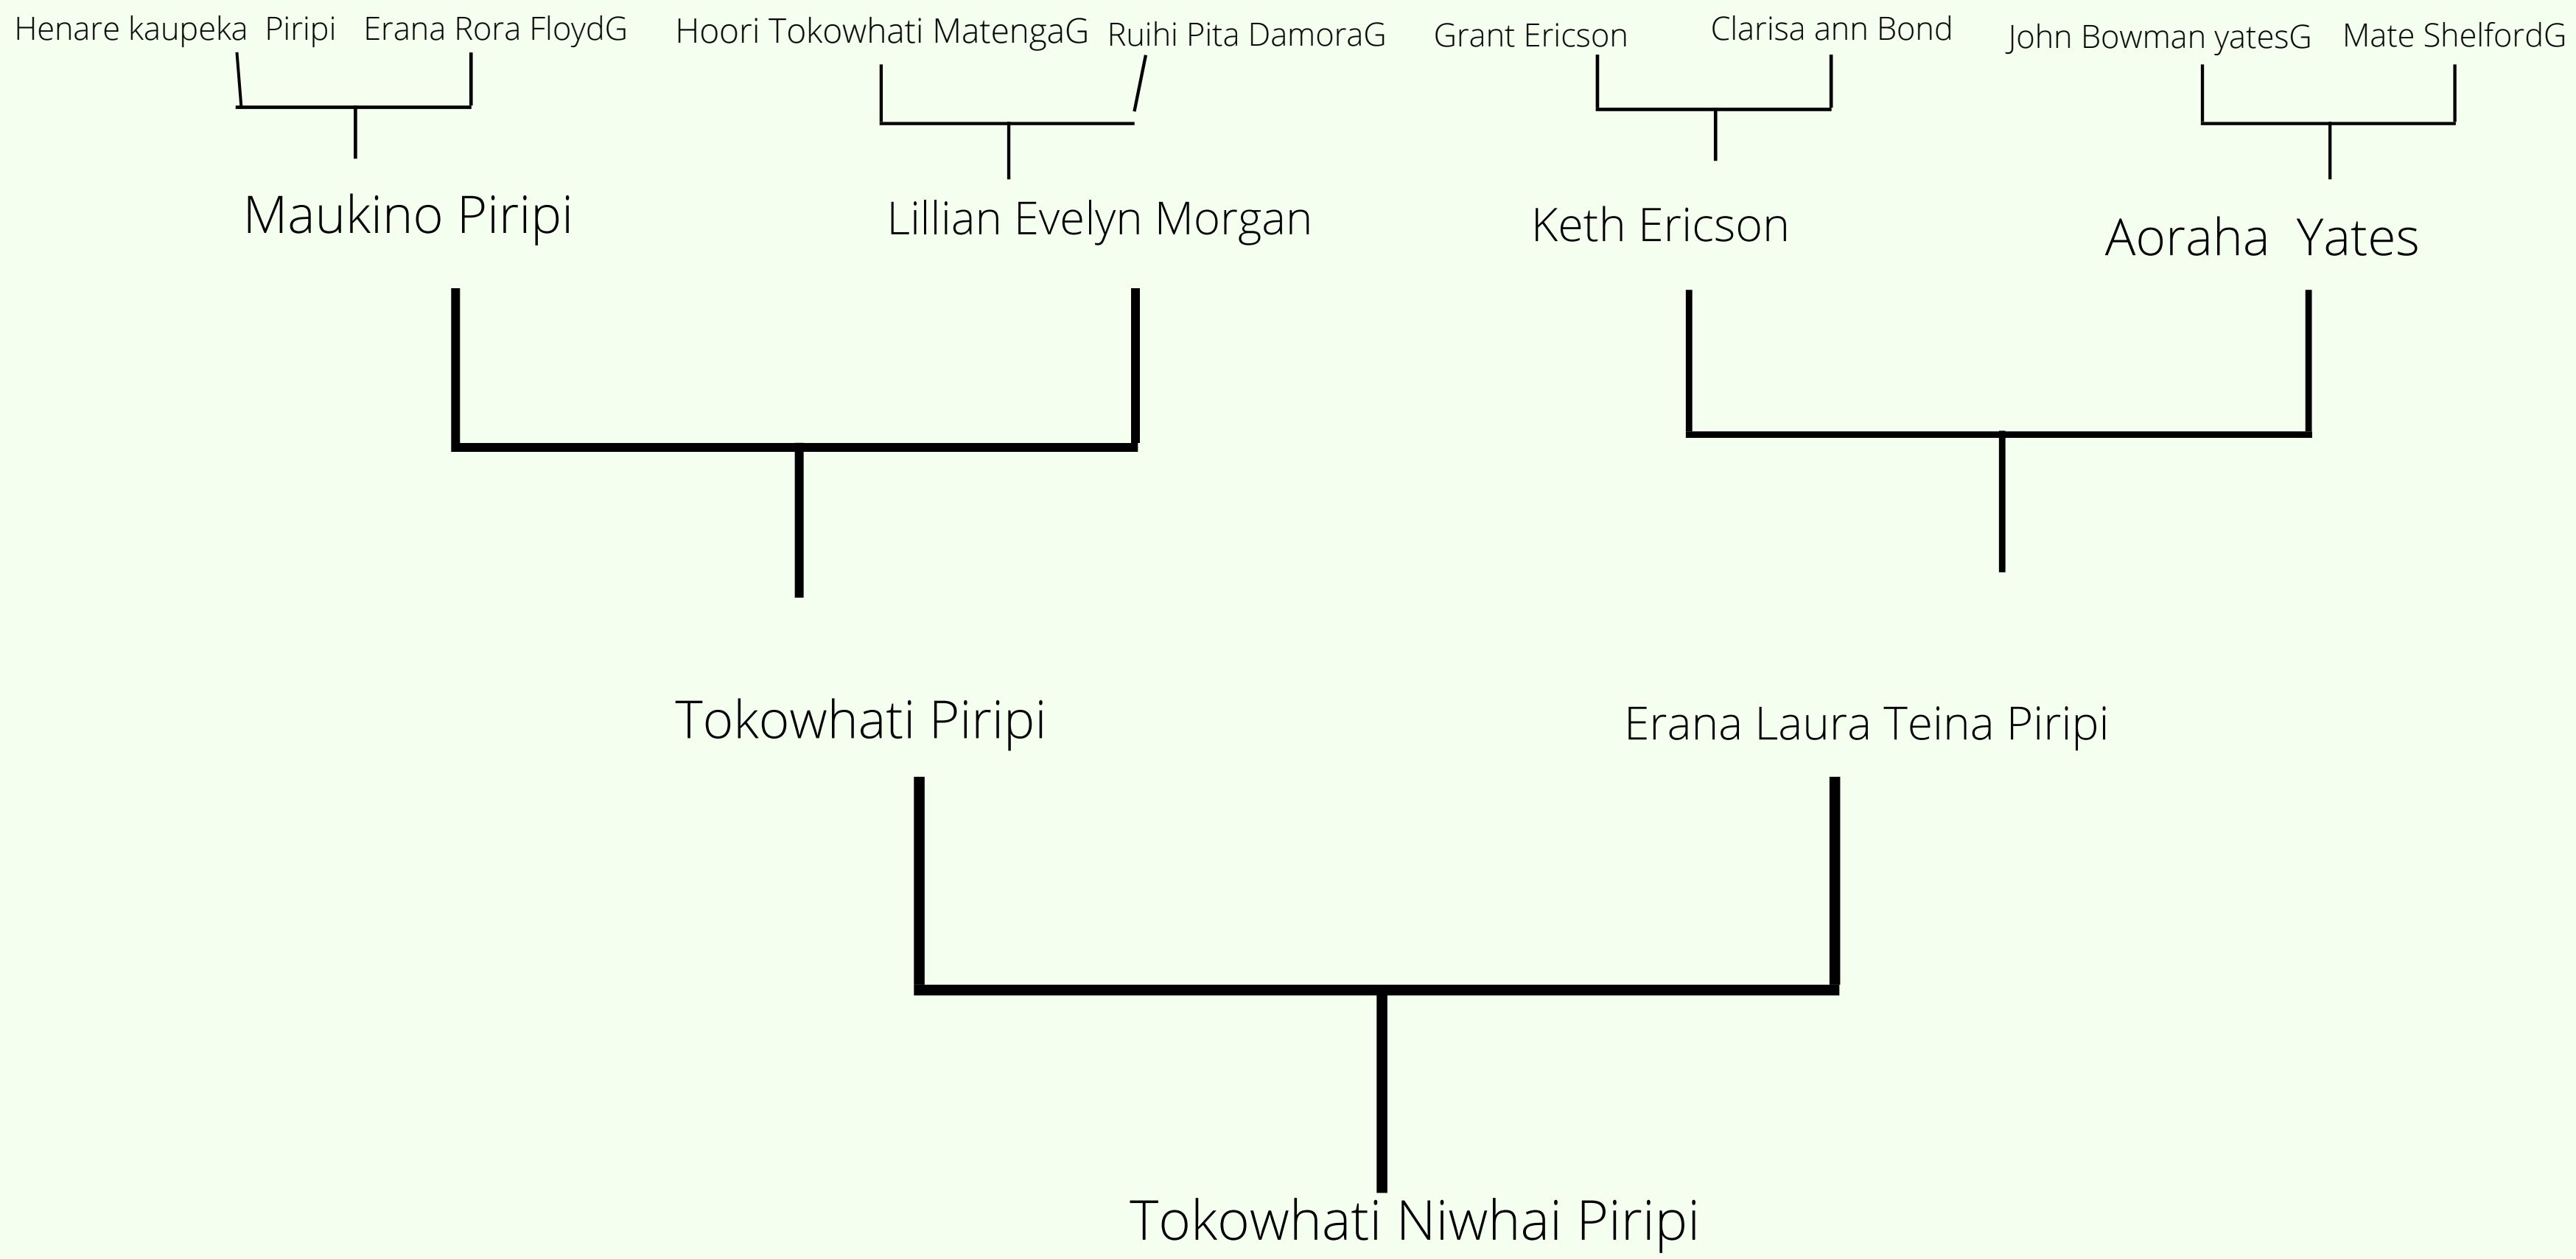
Henare kaupeka Piripi
Erana Rora FloydG
Hoori Tokowhati MatengaG
Ruihi Pita DamoraG
Grant Ericson
Clarisa ann Bond
John Bowman yatesG
Mate ShelfordG

Maukino Piripi
Lillian Evelyn Morgan
Keth Ericson
Aoraha Yates

Tokowhati Piripi
Erana Laura Teina Piripi

Tokowhati Niwhai Piripi